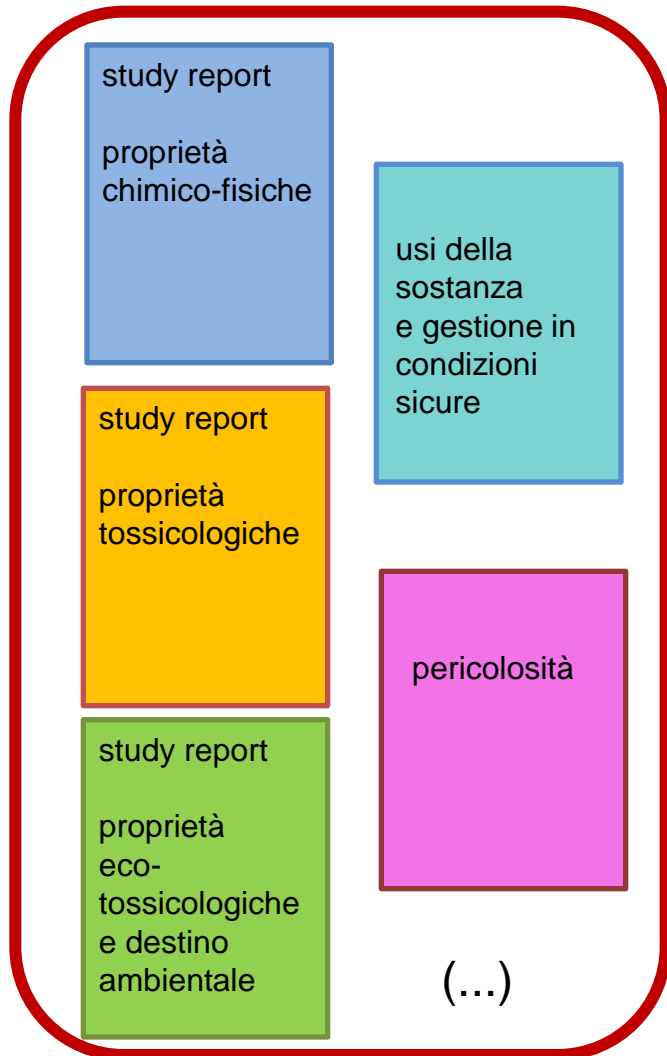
study report

proprietà chimico-fisiche

usi della sostanza e gestione in condizioni sicure

study report

proprietà tossicologiche

pericolosità

study report

proprietà eco-tossicologiche e destino ambientale

(...)